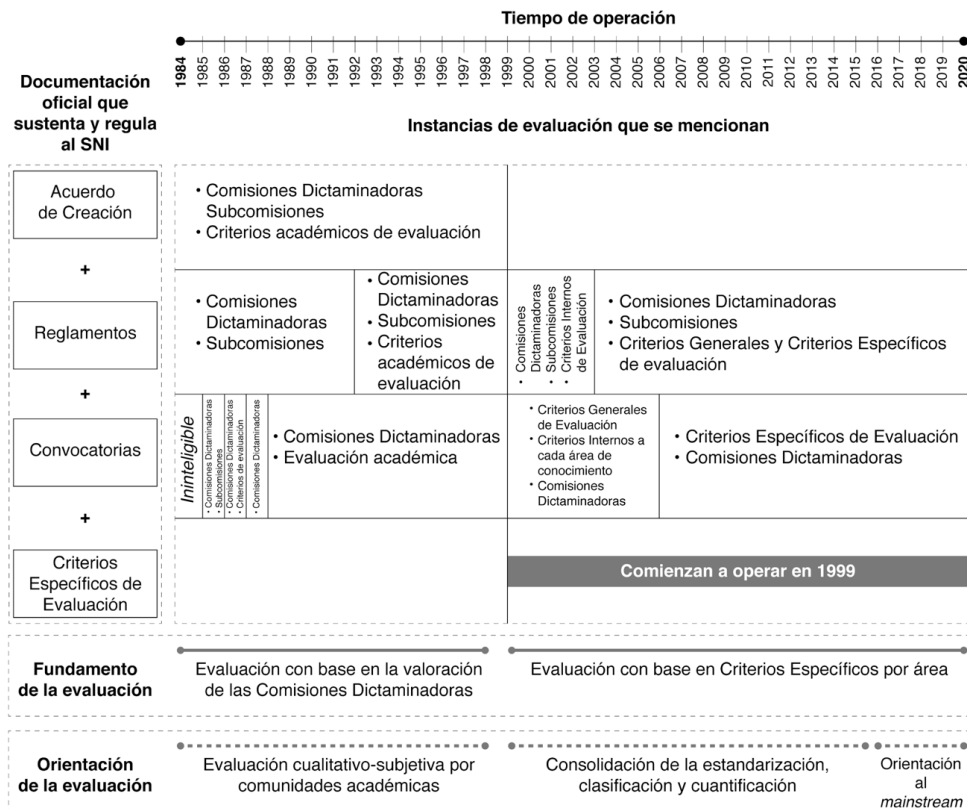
Tiempo de operación

1984 1985 1986 1987 1988 1989 1990 1991 1992 1993 1994 1995 1996 1997 1998 1999 2000 2001 2002 2003 2004 2005 2006 2007 2008 2009 2010 2011 2012 2013 2014 2015 2016 2017 2018 2019 2020

Documentación oficial que sustenta y regula al SNI

Instancias de evaluación que se mencionan

Acuerdo de Creación

• Comisiones Dictaminadoras Subcomisiones
• Criterios académicos de evaluación

+

Reglamentos

• Comisiones Dictaminadoras
• Subcomisiones

• Comisiones Dictaminadoras
• Subcomisiones
• Criterios académicos de evaluación

• Comisiones Dictaminadoras
• Subcomisiones
• Criterios Internos de Evaluación

• Comisiones Dictaminadoras
• Subcomisiones
• Criterios Generales y Criterios Específicos de evaluación

+

Convocatorias

Inintelígible

• Comisiones Dictaminadoras
• Subcomisiones

• Comisiones Dictaminadoras
• Criterios de evaluación

• Comisiones Dictaminadoras

• Comisiones Dictaminadoras
• Evaluación académica

• Criterios Generales de Evaluación
• Criterios Internos a cada área de conocimiento
• Comisiones Dictaminadoras

• Criterios Específicos de Evaluación
• Comisiones Dictaminadoras

+

Criterios Específicos de Evaluación

Comienzan a operar en 1999

Fundamento de la evaluación

Evaluación con base en la valoración de las Comisiones Dictaminadoras

Evaluación con base en Criterios Específicos por área

Orientación de la evaluación

Evaluación cualitativo-subjetiva por comunidades académicas

Consolidación de la estandarización, clasificación y cuantificación

Orientación al mainstream